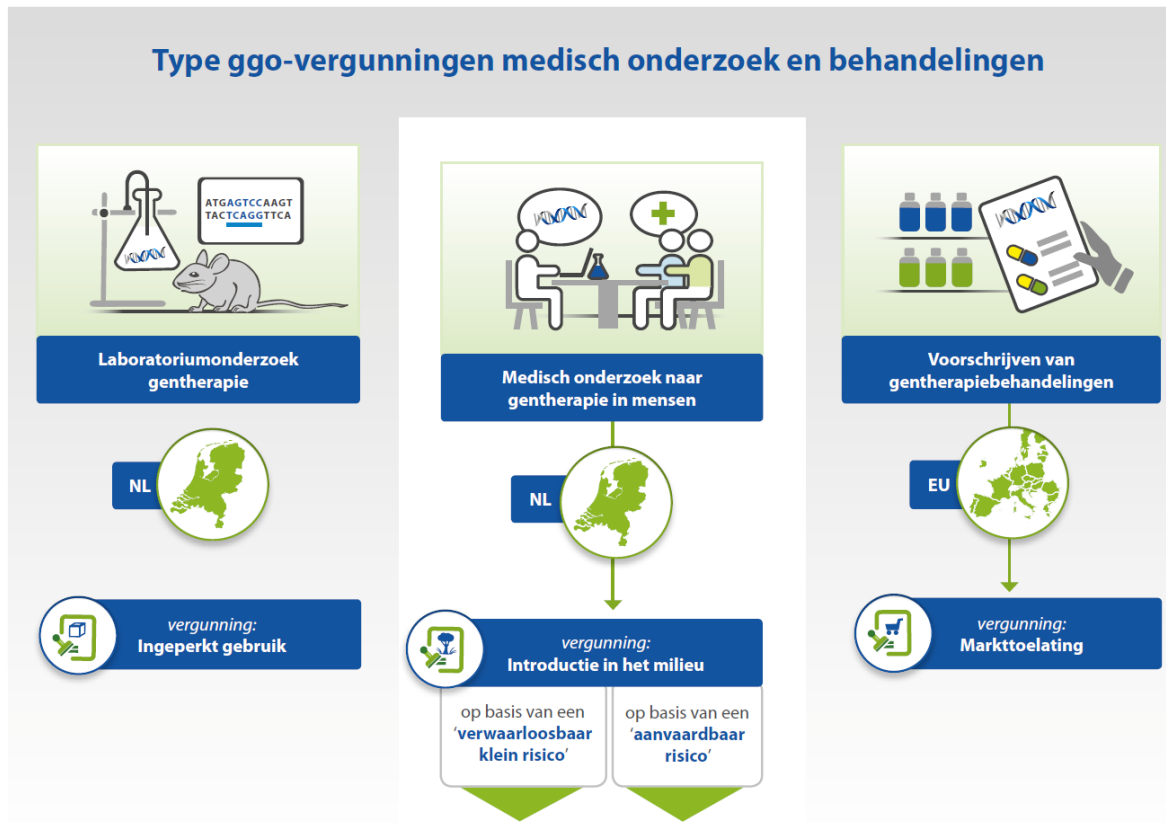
Type ggo-vergunningen medisch onderzoek en behandelingen

ATGAGTCCAAGT
TACTCAGGTTCA

Laboratoriumonderzoek gentherapie

NL

vergunning:
Ingeperkt gebruik

Medisch onderzoek naar gentherapie in mensen

NL

vergunning:
Introductie in het milieu

op basis van een 'verwaarloosbaar klein risico'

op basis van een 'aanvaardbaar risico'

Voorschrijven van gentherapiebehandelingen

EU

vergunning:
Markttoelating